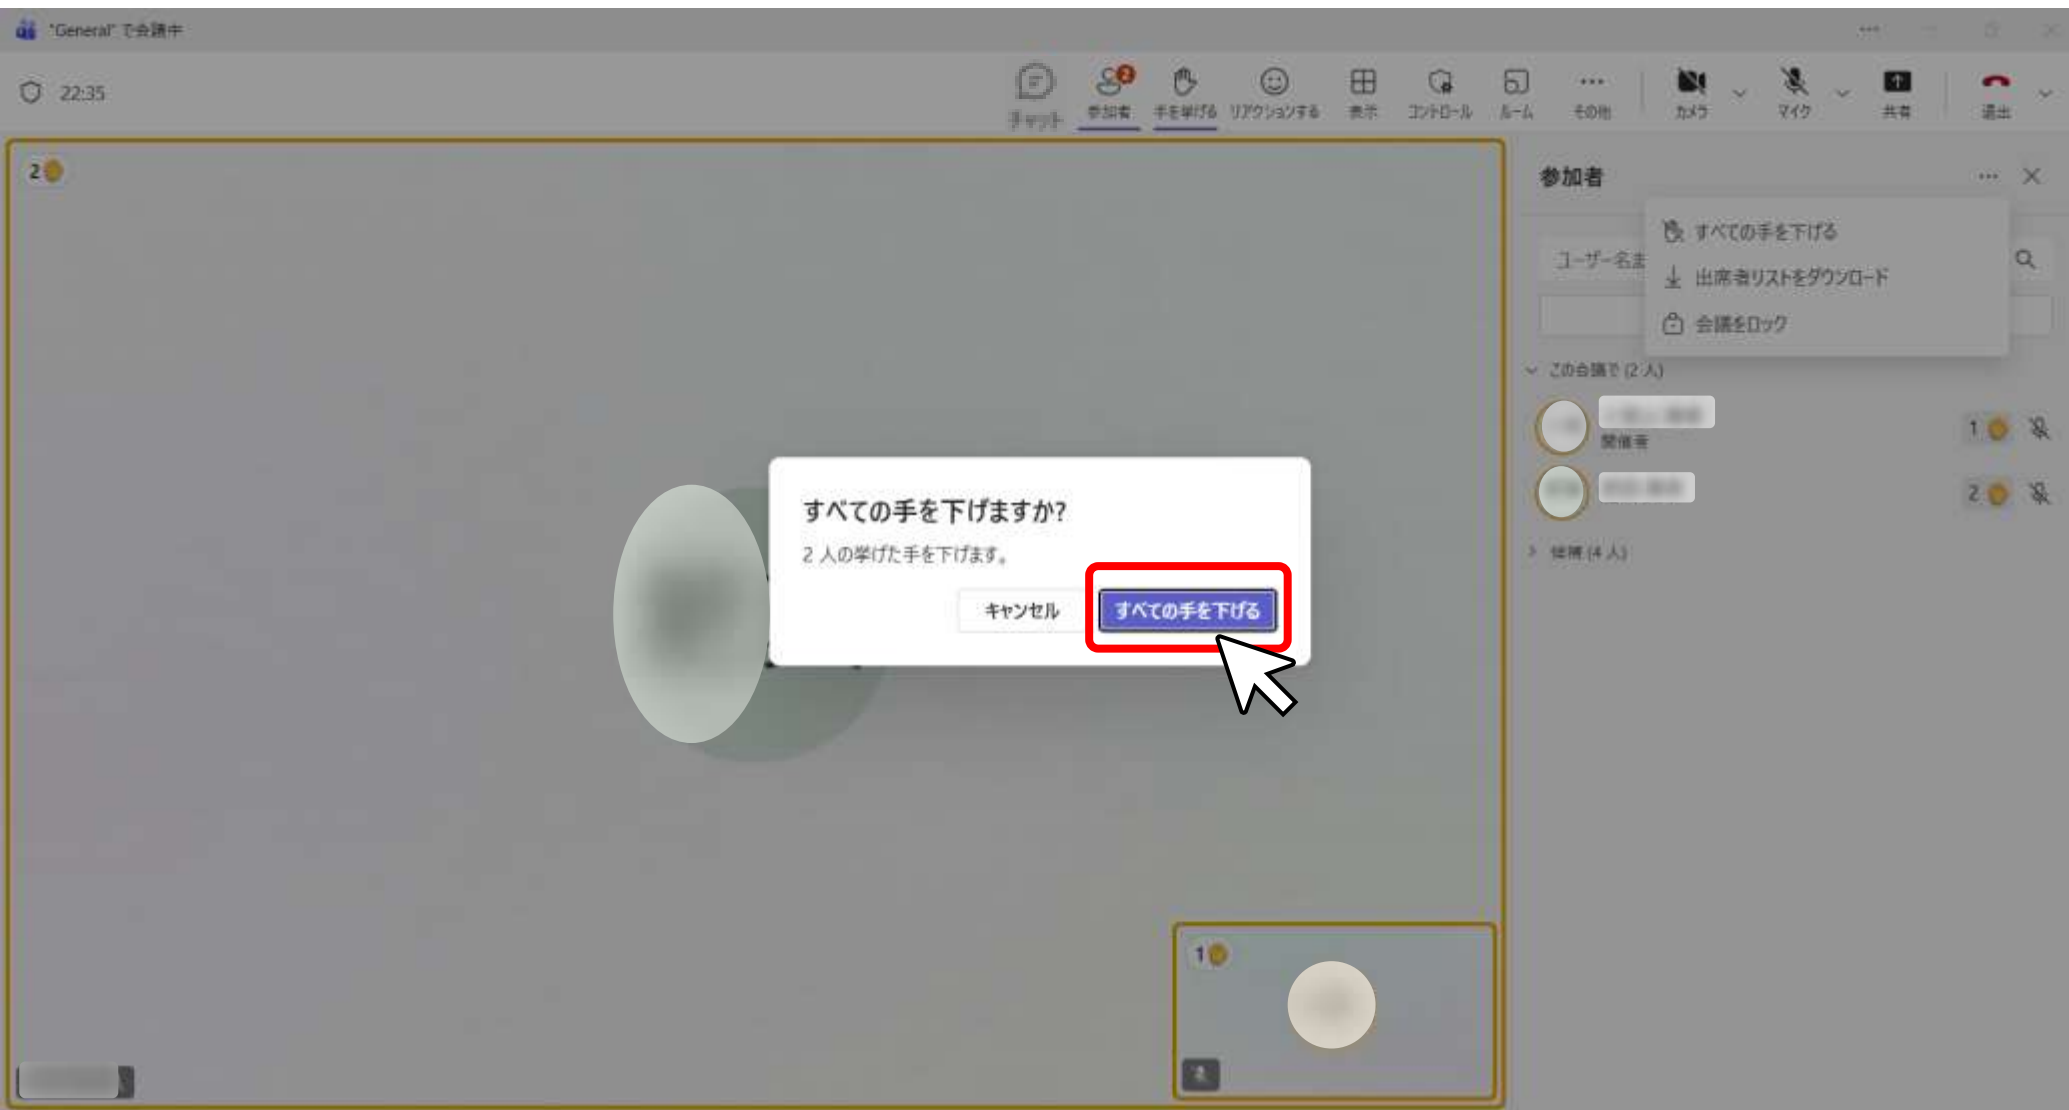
"General" で会議中

22:35

チャット
2
参加者
手を挙げる
リアクションする
表示
コントロール
ルーム
その他
カメラ
マイク
共有
退出

2

参加者
すべての手を下げる
ユーザー名ま
出席者リストをダウンロード
会議をロック
この会議で (2 人)
開催者
1
2
候補 (4 人)

すべての手を下げますか?
2 人の挙げた手を下げます。
キャンセル
すべての手を下げる

1